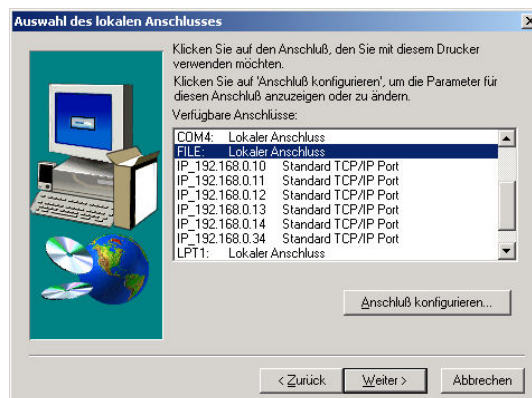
Auswahl des lokalen Anschlusses

Klicken Sie auf den Anschluß, den Sie mit diesem Drucker verwenden möchten.
Klicken Sie auf 'Anschluß konfigurieren', um die Parameter für diesen Anschluß anzuzeigen oder zu ändern.

Verfügbare Anschlüsse:

| | |
|---|---|
| COM4: | Lokaler Anschluss |
| FILE: | Lokaler Anschluss |
| IP_192.168.0.10 | Standard TCP/IP Port |
| IP_192.168.0.11 | Standard TCP/IP Port |
| IP_192.168.0.12 | Standard TCP/IP Port |
| IP_192.168.0.13 | Standard TCP/IP Port |
| IP_192.168.0.14 | Standard TCP/IP Port |
| IP_192.168.0.34 | Standard TCP/IP Port |
| LPT1: | Lokaler Anschluss |

Anschluß konfigurieren...

< Zurück   Weiter >   Abbrechen